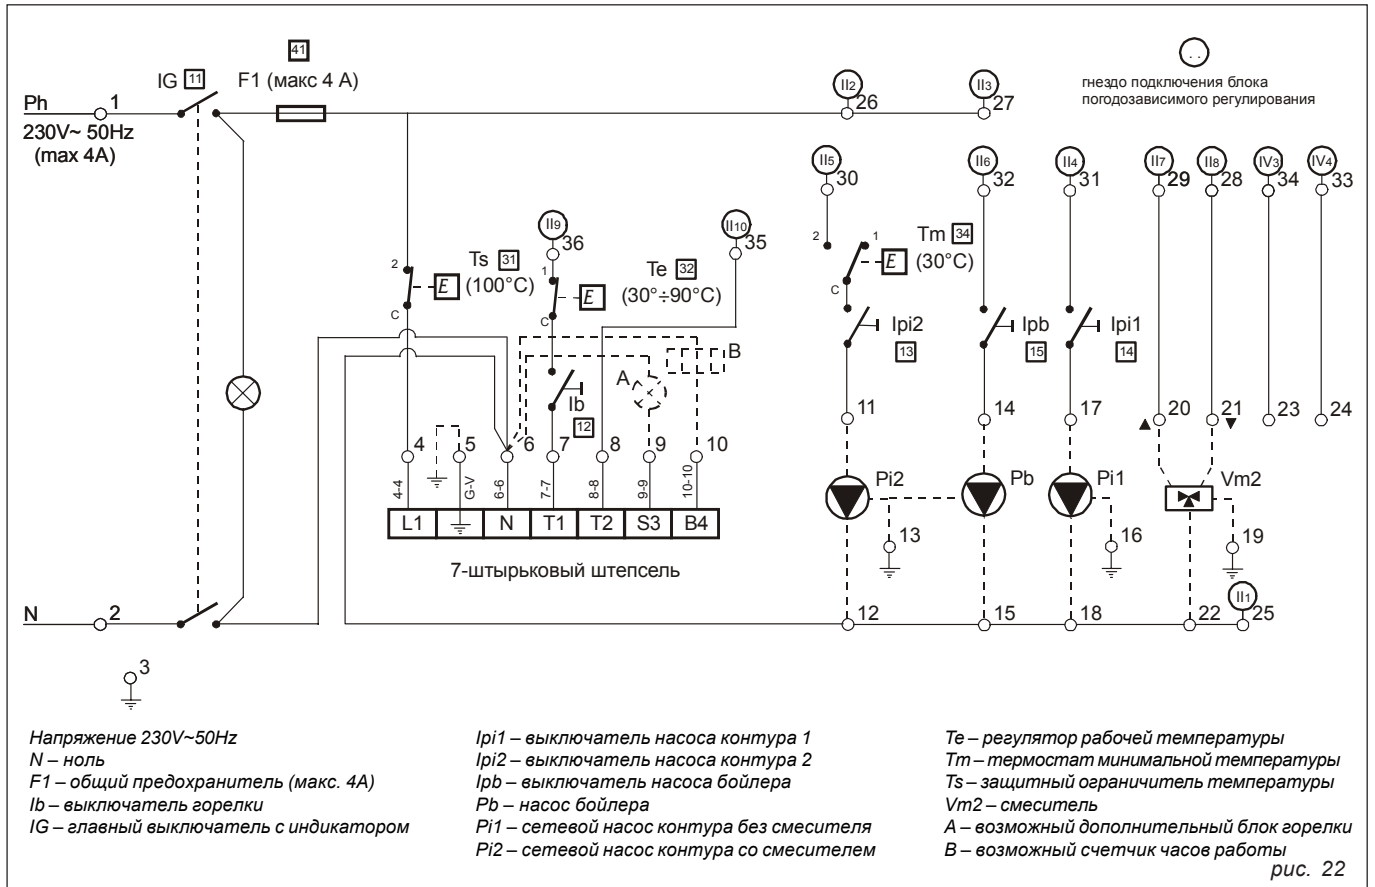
41
IG 11
F1 (макс 4 A)
Ph 1
230V~ 50Hz
(max 4A)
II2 26
II3 27
гнездо подключения блока погодозависимого регулирования
II5 30
II6 32
II4 31
II7 29
II8 28
IV3 34
IV4 33
II9 36
II10 35
Ts 31 (100°C)
Te 32 (30°÷90°C)
Tm 34 (30°C)
2 E C
1 E C
2 1 E C
Ipi2 13
Ipb 15
Ipi1 14
A
B
Ib 12
11
14
17
20
21
23
24
4 5 6 7 8 9 10
4-4 G-V 6-6 7-7 8-8 9-9 10-10
L1 N T1 T2 S3 B4
Pi2
Pb
Pi1
Vm2
13
16
19
7-штырьковый штепсель
N 2
12
15
18
22
II1 25
3

Напряжение 230V~50Hz
N – ноль
F1 – общий предохранитель (макс. 4A)
Ib – выключатель горелки
IG – главный выключатель с индикатором

Ipi1 – выключатель насоса контура 1
Ipi2 – выключатель насоса контура 2
Ipb – выключатель насоса бойлера
Pb – насос бойлера
Pi1 – сетевой насос контура без смесителя
Pi2 – сетевой насос контура со смесителем

Te – регулятор рабочей температуры
Tm – термостат минимальной температуры
Ts – защитный ограничитель температуры
Vm2 – смеситель
A – возможный дополнительный блок горелки
B – возможный счетчик часов работы

рис. 22